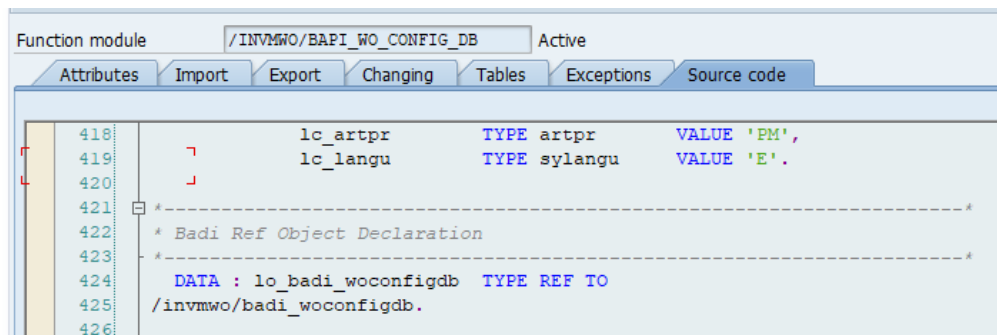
Function module /INVMWO/BAPI_WO_CONFIG_DB Active

Attributes | Import | Export | Changing | Tables | Exceptions | Source code

418 lc_artpr TYPE artpr VALUE 'PM',
419 lc_langu TYPE sylangu VALUE 'E'.
420
421 *---------------------------------------------------------------------*
422 * Badi Ref Object Declaration
423 *---------------------------------------------------------------------*
424 DATA : lo_badi_woconfigdb TYPE REF TO
425 /invmwo/badi_woconfigdb.
426